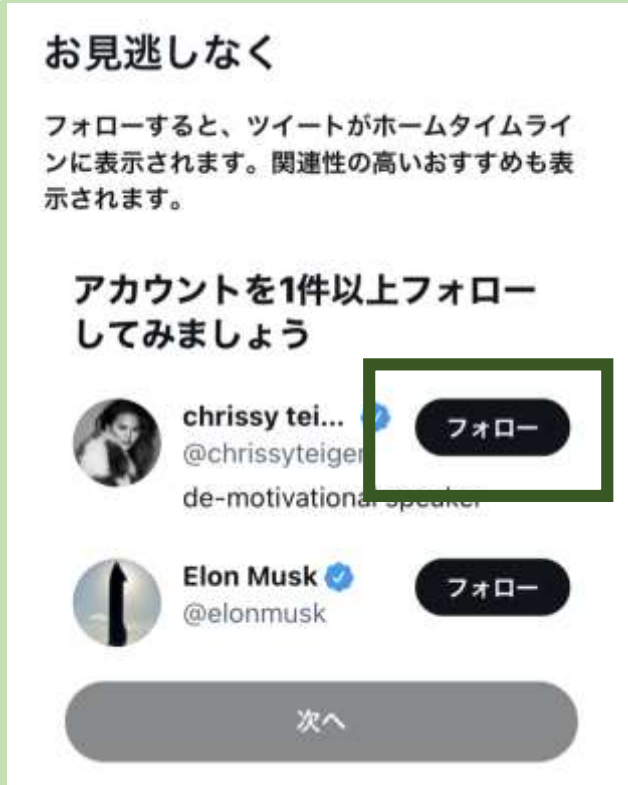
お見逃しなく

フォローすると、ツイートがホームタイムラインに表示されます。関連性の高いおすすめも表示されます。

アカウントを1件以上フォローしてみましょう

chrissy tei...
@chrissyteiger
de-motivational speaker
フォロー

Elon Musk
@elonmusk
フォロー

次へ